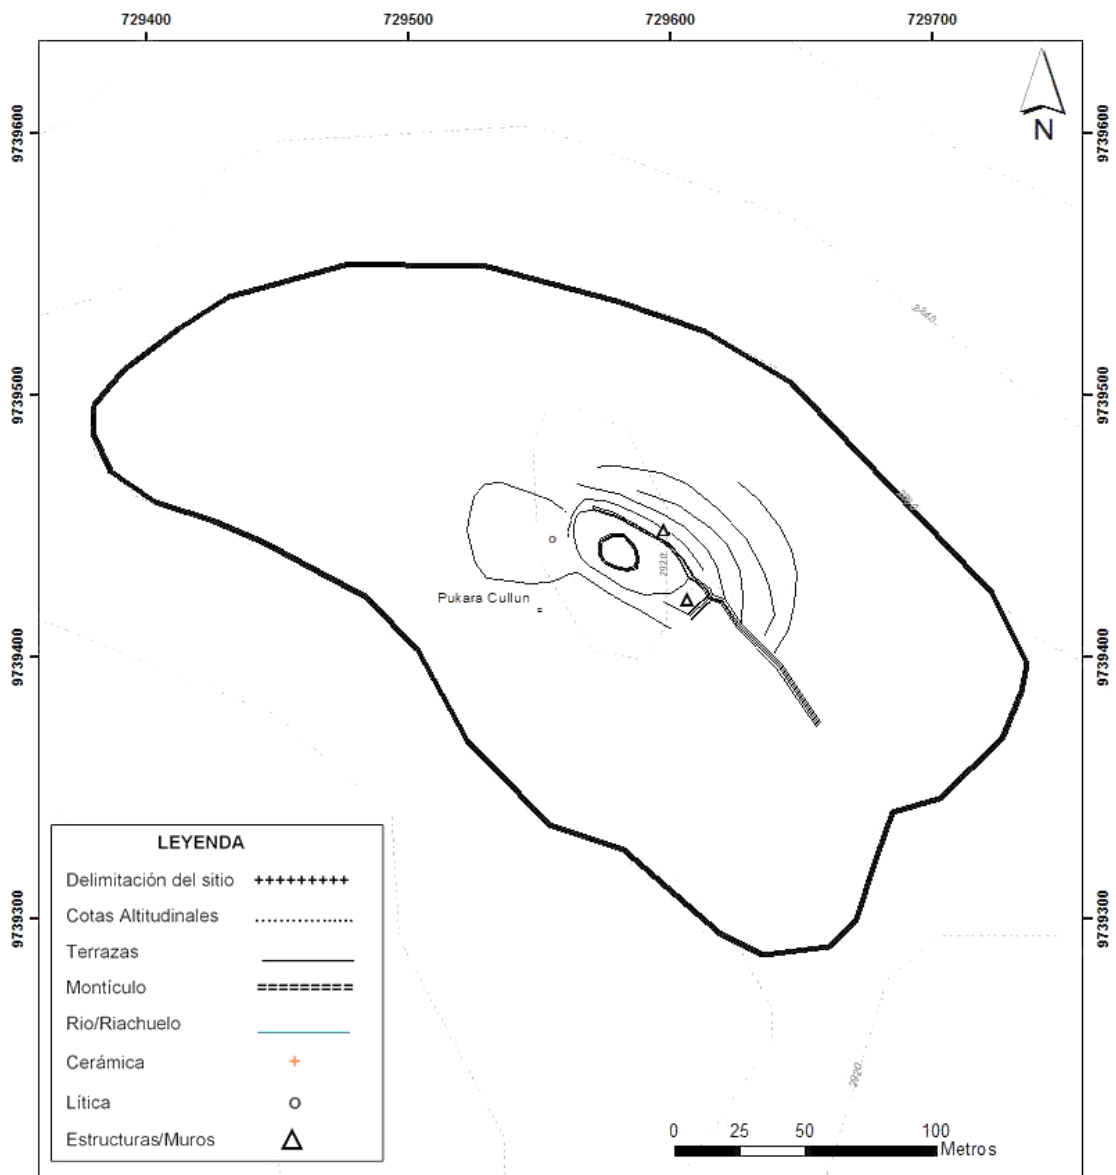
729400
729500
729600
729700

9739600
9739500
9739400
9739300

9739600
9739500
9739400
9739300

N

2940
2930
2920
2920

Pukara Cullun

LEYENDA
Delimitación del sitio ++++++++++
Cotas Altitudinales
Terrazas
Montículo ==========
Rio/Riachuelo
Cerámica +
Lítica o
Estructuras/Muros △

0 25 50 100 Metros